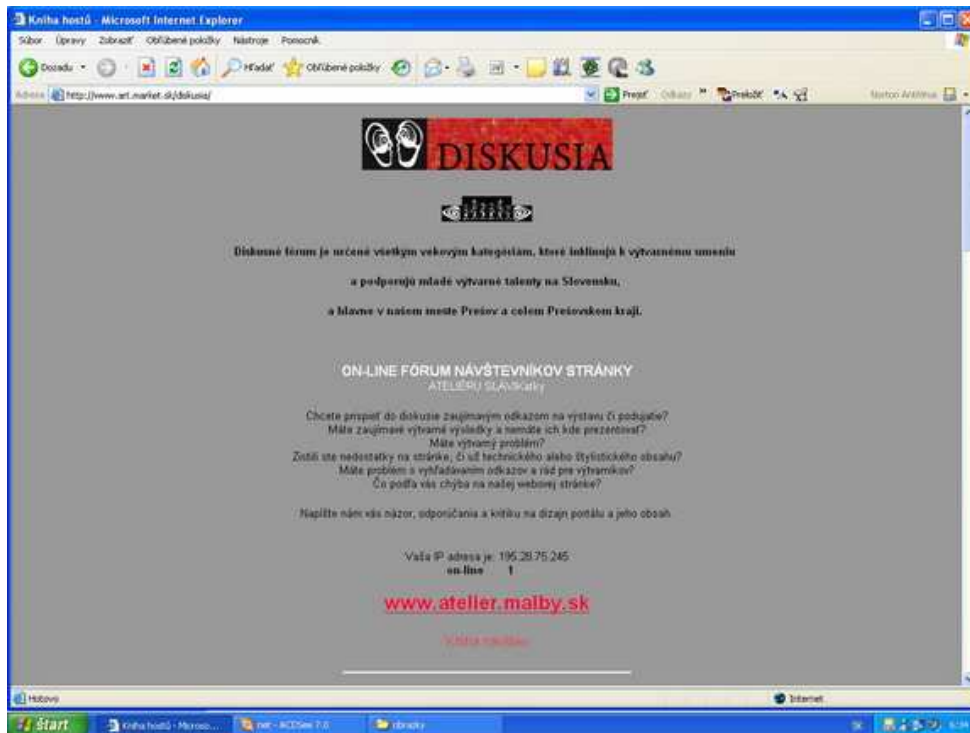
Kniha hostú - Microsoft Internet Explorer

Súbor Úpravy Zobraziť Obľúbené položky Nástroje Pomocník

Dozadu Hľadať Obľúbené položky

Adresa http://www.art.market.sk/diskusia/

Prejsť Odkazy Preložiť Norton AntiVirus

DISKUSIA

Diskusné fórum je určené všetkým vekovým kategóriám, ktoré inklinujú k výtvarnému umeniu

a podporujú mladé výtvarné talenty na Slovensku,

a hlavne v našom meste Prešov a celom Prešovskom kraji.

ON-LINE FÓRUM NÁVŠTEVNÍKOV STRÁNKY

ATELIÉRU SLÁVIKa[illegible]

Chcete prispieť do diskusie zaujímavým odkazom na výstavu či podujatie?
Máte zaujímavé výtvarné výsledky a nemáte ich kde prezentovať?
Máte výtvarný problém?
Zistili ste nedostatky na stránke, či už technického alebo štylistického obsahu?
Máte problém s vyhľadávaním odkazov a rád pre výtvarníkov?
Čo podľa vás chýba na našej webovej stránke?

Napíšte nám váš názor, odporúčania a kritiku na dizajn portálu a jeho obsah.

Vaša IP adresa je: 195.28.75.245
on-line 1

www.atelier.malby.sk

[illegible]

Hotovo

Internet

Start Kniha hostú - Microso... net - ACDSee 7.0 obrazky